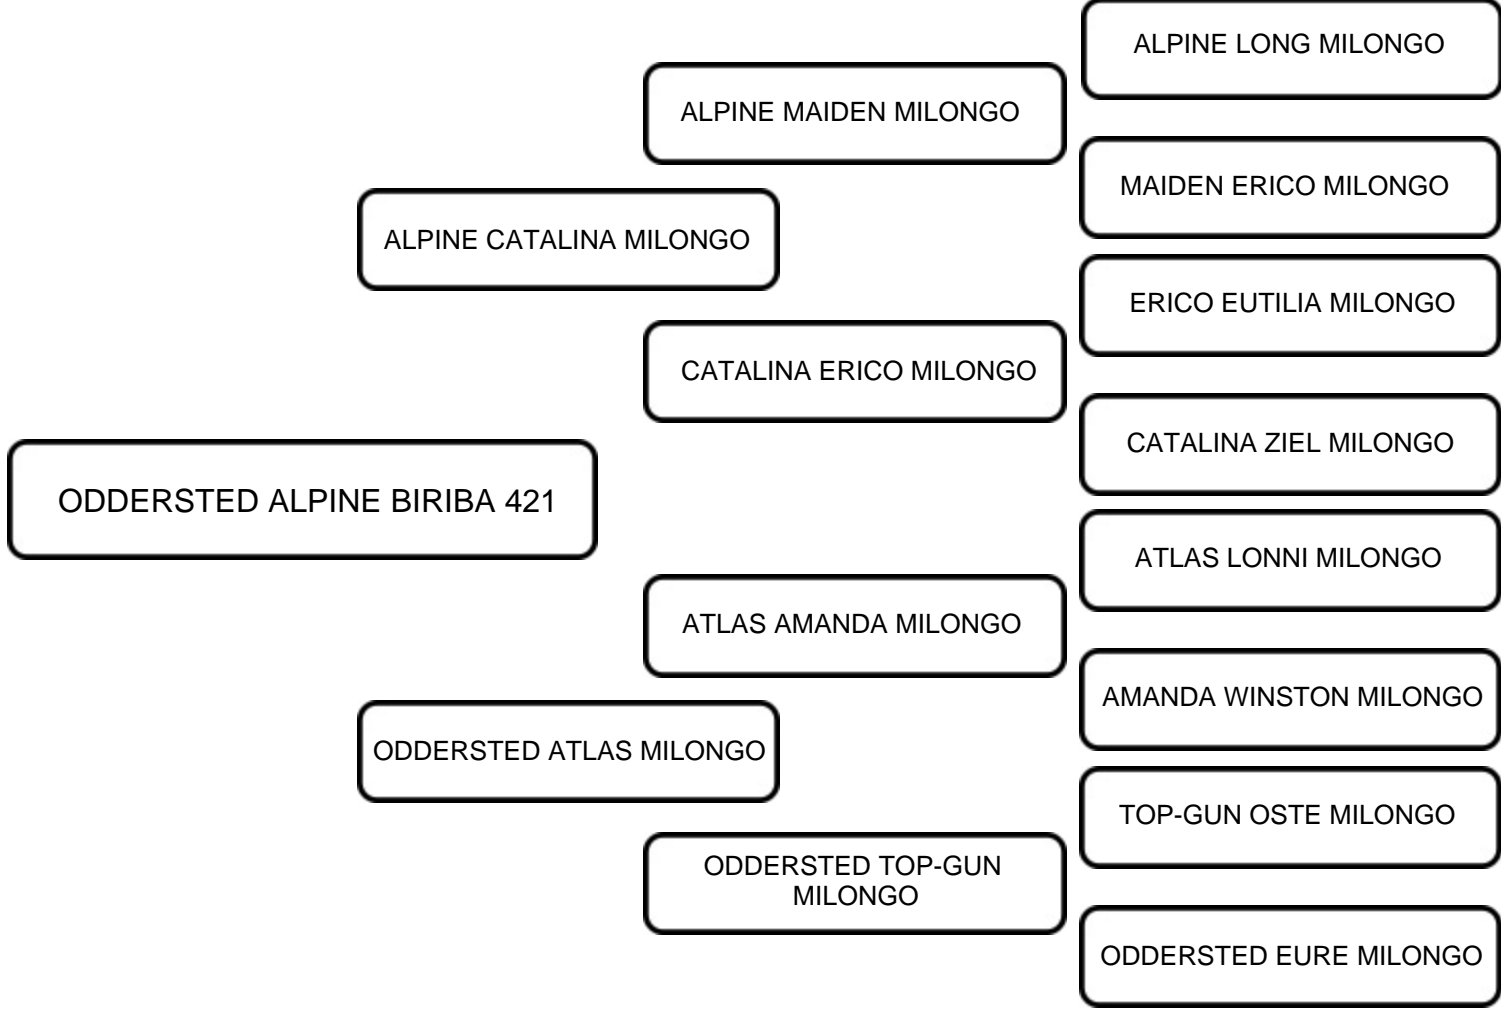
ODDERSTED ALPINE BIRIBA 421

ALPINE CATALINA MILONGO

ALPINE MAIDEN MILONGO

ALPINE LONG MILONGO

MAIDEN ERICO MILONGO

CATALINA ERICO MILONGO

ERICO EUTILIA MILONGO

CATALINA ZIEL MILONGO

ODDERSTED ATLAS MILONGO

ATLAS AMANDA MILONGO

ATLAS LONNI MILONGO

AMANDA WINSTON MILONGO

ODDERSTED TOP-GUN MILONGO

TOP-GUN OSTE MILONGO

ODDERSTED EURE MILONGO